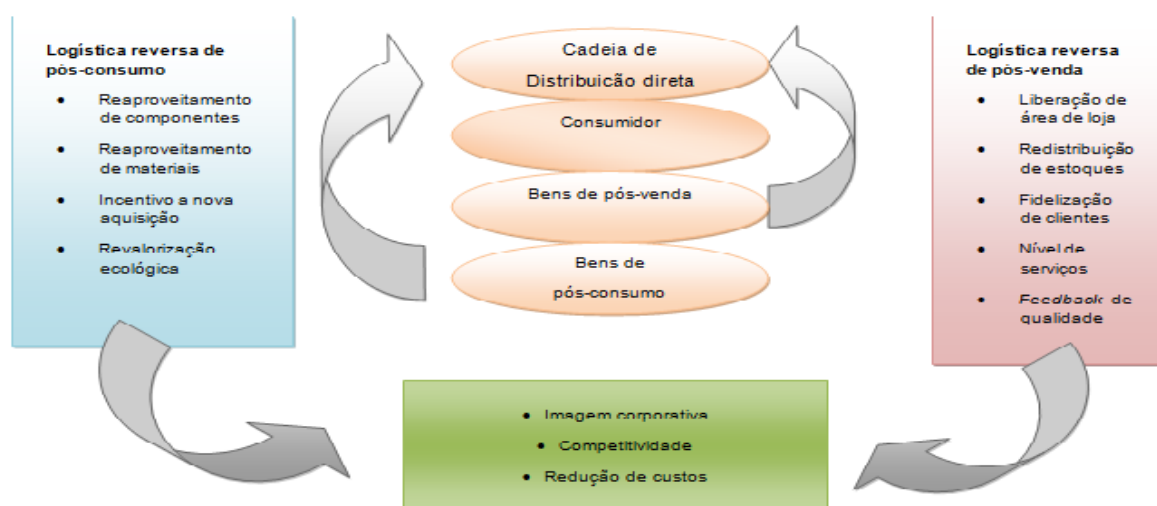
Logística reversa de pós-consumo
- Reaproveitamento de componentes
- Reaproveitamento de materiais
- Incentivo a nova aquisição
- Revalorização ecológica

Cadeia de Distribuicão direta

Consumidor

Bens de pós-venda

Bens de pós-consumo

Logística reversa de pós-venda
- Liberação de área de loja
- Redistribuição de estoques
- Fidelização de clientes
- Nível de serviços
- Feedback de qualidade

- Imagem corporativa
- Competitividade
- Redução de custos